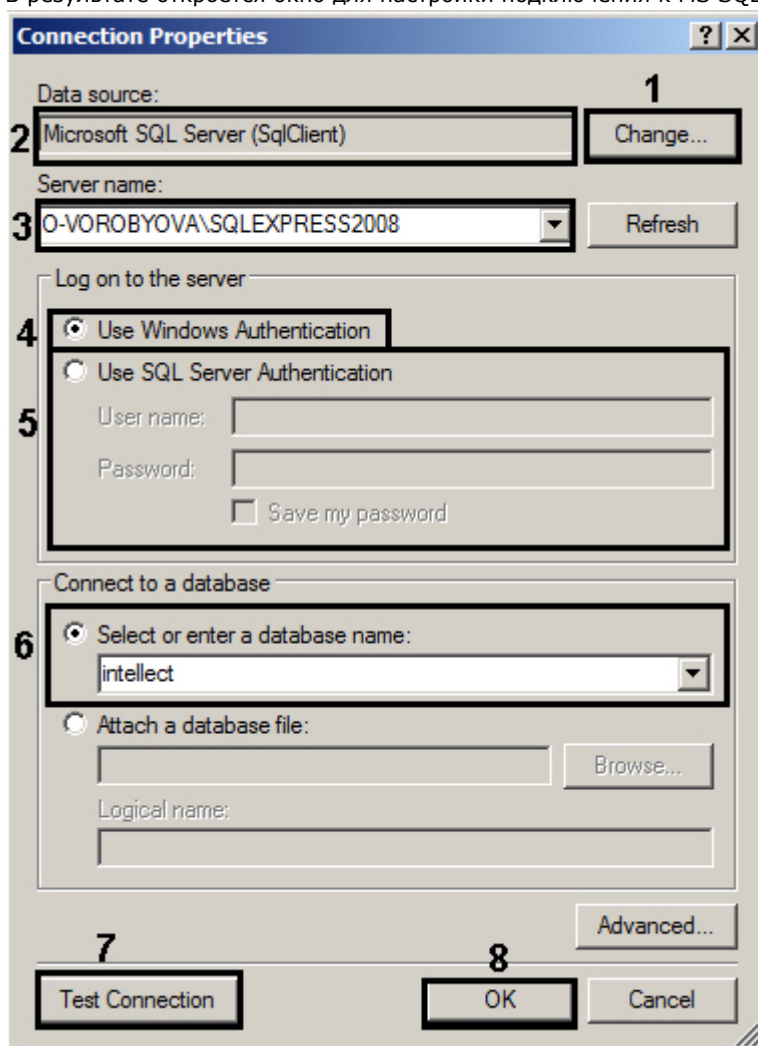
В результате откроется окно для настройки подключения к MS SQL

Connection Properties

?

Data source:

1

2 Microsoft SQL Server (SqlClient)

Change...

Server name:

3 O-VOROBYOVA\SQLEXPRESS2008

Refresh

Log on to the server

4 Use Windows Authentication

Use SQL Server Authentication

5

User name:

Password:

Save my password

Connect to a database

6 Select or enter a database name:

intellect

Attach a database file:

Browse...

Logical name:

Advanced...

7

8

Test Connection

OK

Cancel